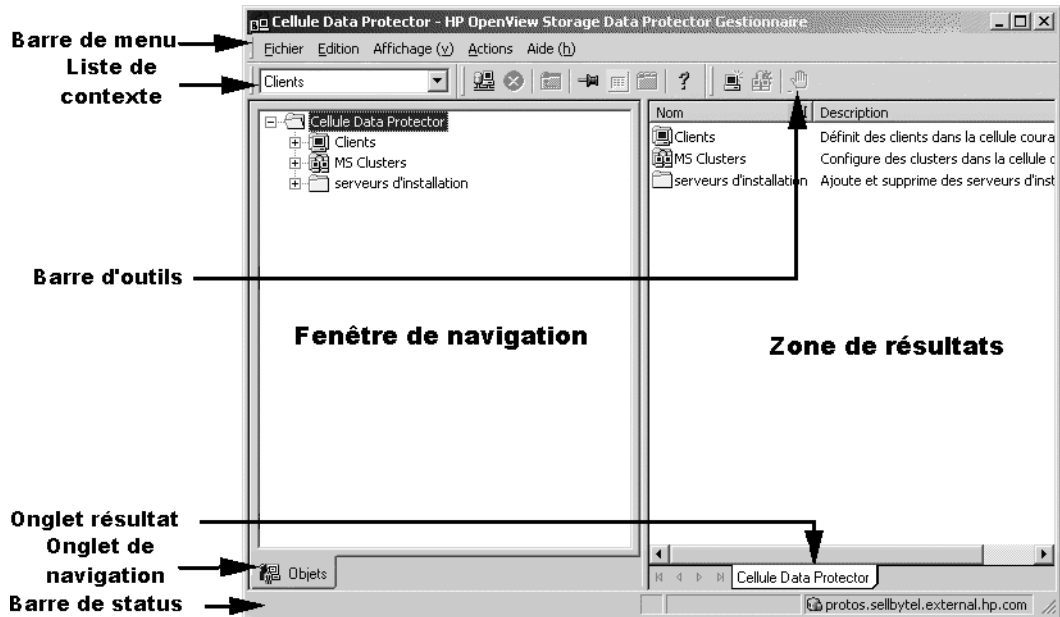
Cellule Data Protector - HP OpenView Storage Data Protector Gestionnaire

Barre de menu

Fichier Edition Affichage (v) Actions Aide (h)

Liste de contexte

Clients

Cellule Data Protector
Clients
MS Clusters
serveurs d'installation

| Nom | Description |
|---|---|
| Clients | Définit des clients dans la cellule coura |
| MS Clusters | Configure des clusters dans la cellule c |
| serveurs d'installation | Ajoute et supprime des serveurs d'inst |

Barre d'outils

Fenêtre de navigation

Zone de résultats

Onglet résultat

Onglet de navigation

Objets

Cellule Data Protector

Barre de status

protos.sellbytel.external.hp.com